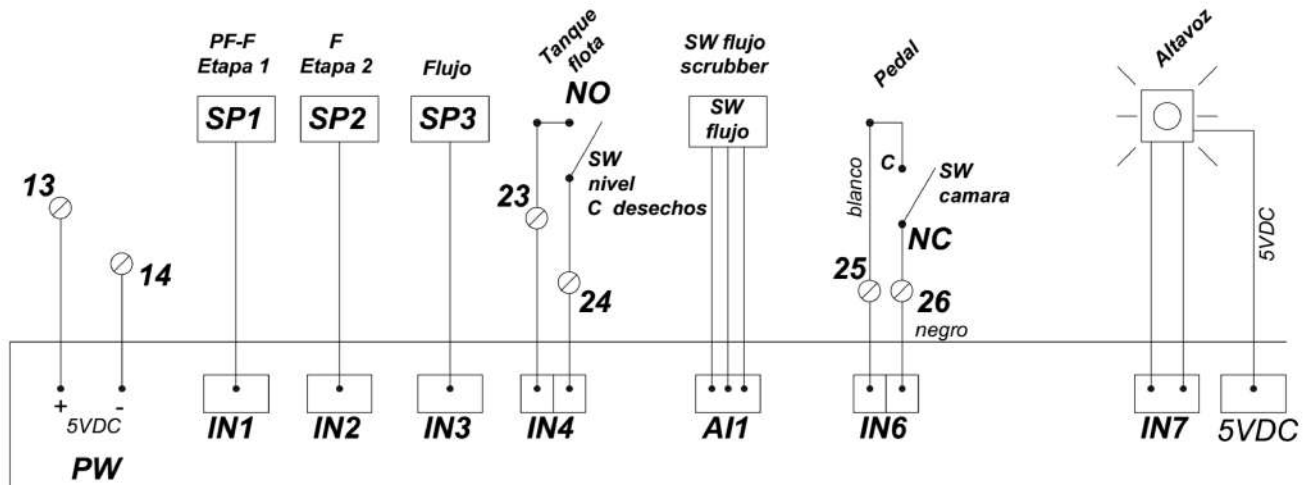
PF-F
Etapa 1

F
Etapa 2

Flujo

Tanque
flota

SW flujo
scrubber

Pedal

Altavoz

SP1

SP2

SP3

NO

SW
flujo

C

SW
camara

13

SW
nivel
C desechos

23

blanco

NC

5VDC

14

24

25

26

negro

+
-
5VDC

PW

IN1

IN2

IN3

IN4

AI1

IN6

IN7

5VDC